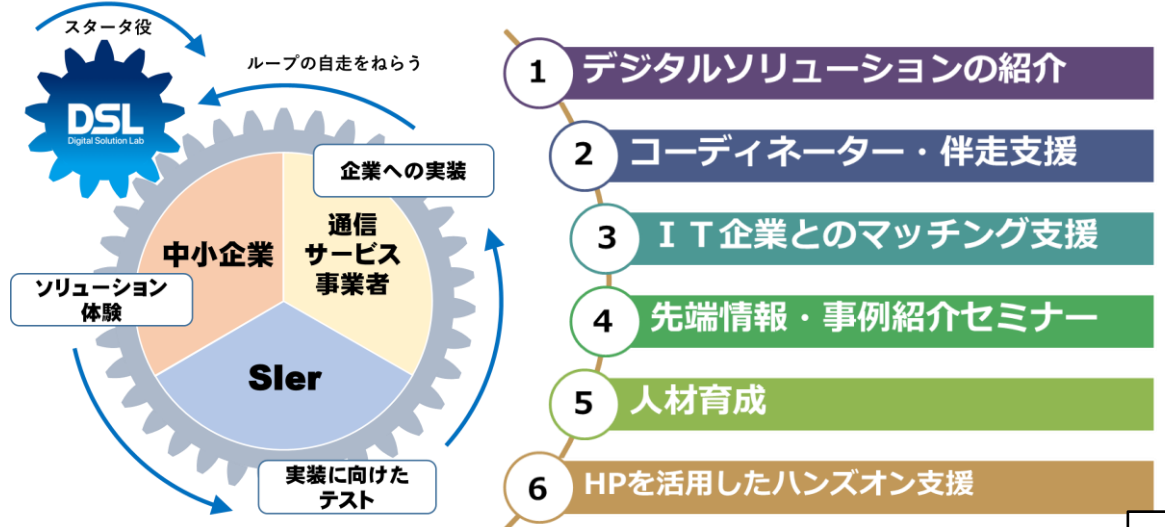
スタータ役

ループの自走をねらう

DSL
Digital Solution Lab

企業への実装

中小企業

通信
サービス
事業者

ソリューション
体験

SIer

実装に向けた
テスト

1 デジタルソリューションの紹介

2 コーディネーター・伴走支援

3 ＩＴ企業とのマッチング支援

4 先端情報・事例紹介セミナー

5 人材育成

6 HPを活用したハンズオン支援